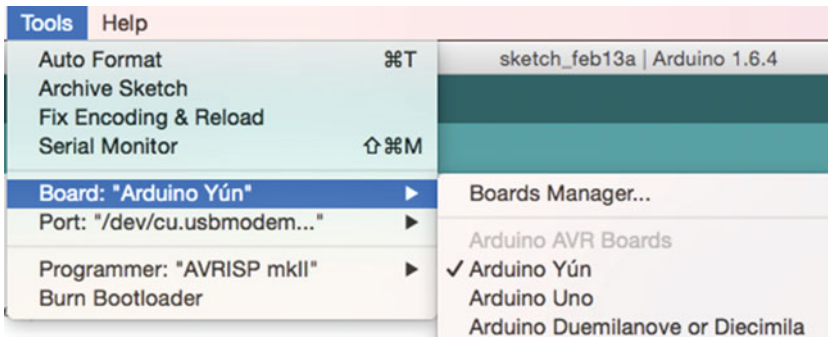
Tools Help

Auto Format ⌘T
Archive Sketch
Fix Encoding & Reload
Serial Monitor ⇧⌘M

Board: "Arduino Yún" ▶
Port: "/dev/cu.usbmodem..." ▶

Programmer: "AVRISP mkII" ▶
Burn Bootloader

sketch_feb13a | Arduino 1.6.4

Boards Manager...

Arduino AVR Boards
✓ Arduino Yún
Arduino Uno
Arduino Duemilanove or Diecimila